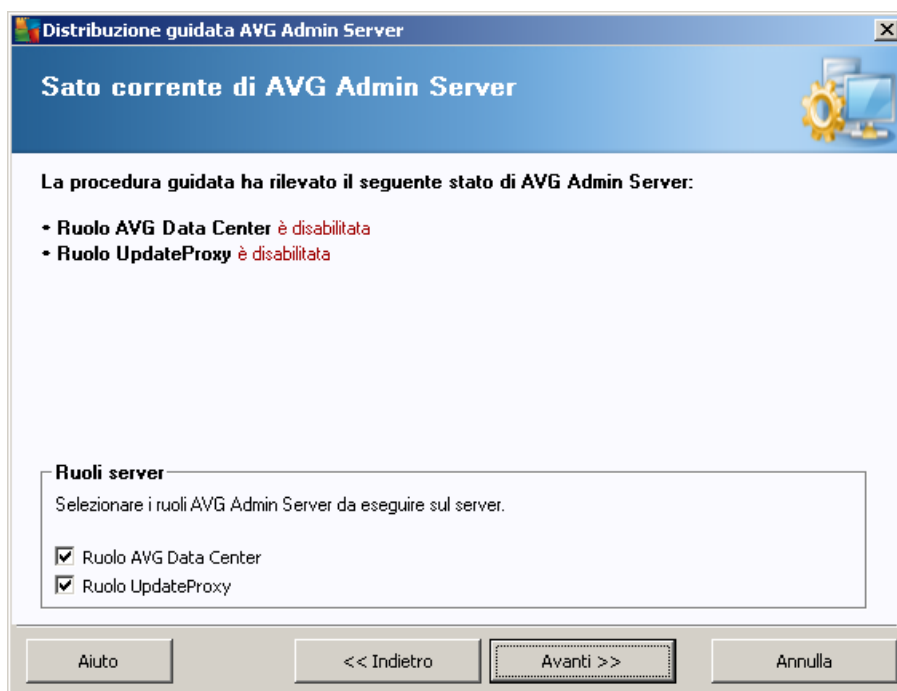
Distribuzione guidata AVG Admin Server

Sato corrente di AVG Admin Server

La procedura guidata ha rilevato il seguente stato di AVG Admin Server:

• Ruolo AVG Data Center è disabilitata
• Ruolo UpdateProxy è disabilitata

Ruoli server

Selezionare i ruoli AVG Admin Server da eseguire sul server.

☑ Ruolo AVG Data Center
☑ Ruolo UpdateProxy

Aiuto | << Indietro | Avanti >> | Annulla